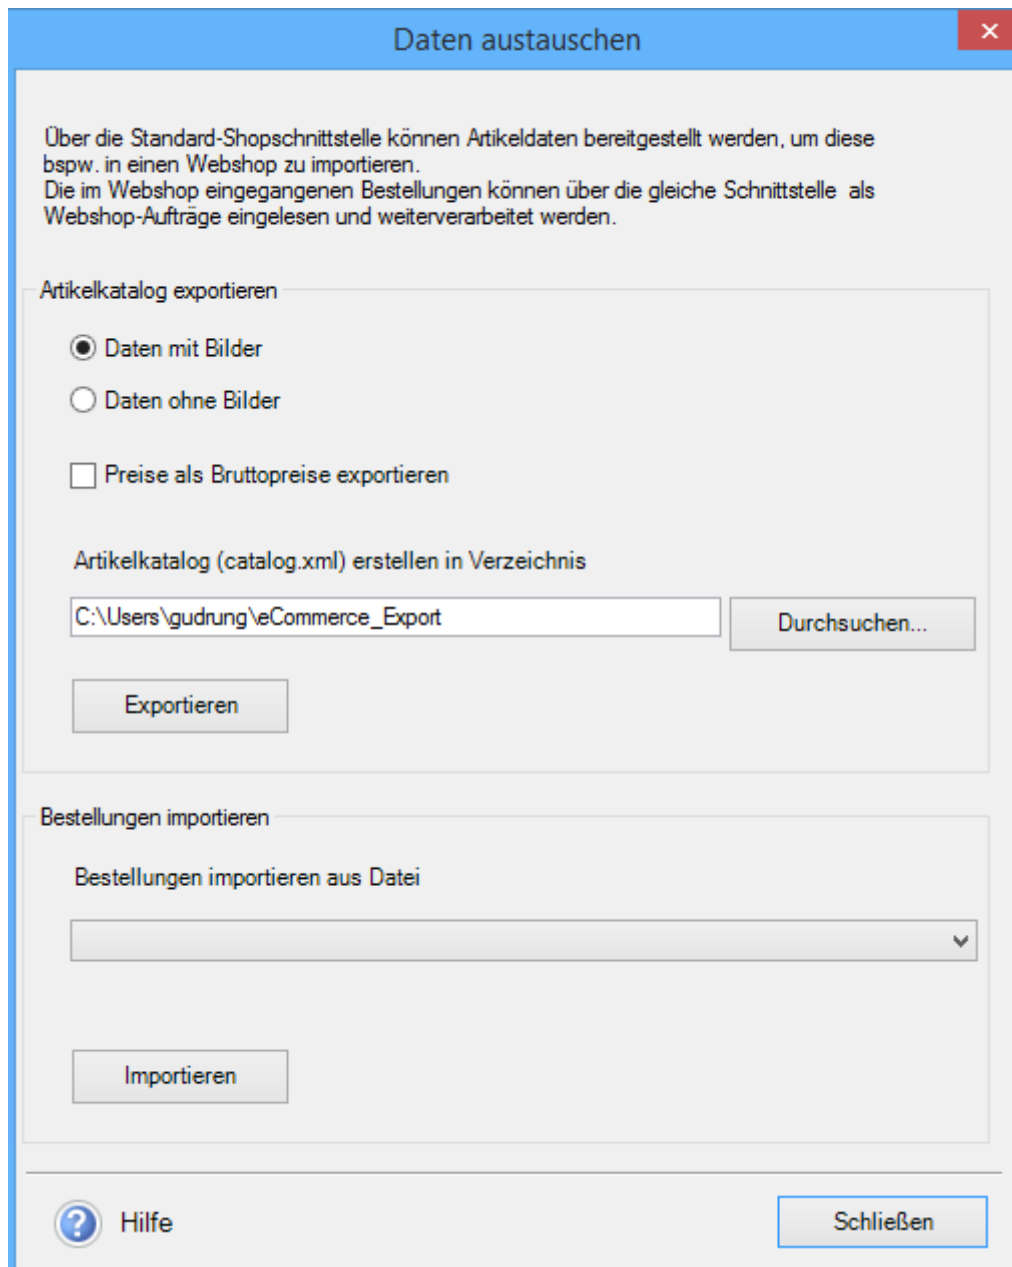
Daten austauschen

×

Über die Standard-Shopschnittstelle können Artikeldaten bereitgestellt werden, um diese bspw. in einen Webshop zu importieren.
Die im Webshop eingegangenen Bestellungen können über die gleiche Schnittstelle als Webshop-Aufträge eingelesen und weiterverarbeitet werden.

Artikelkatalog exportieren

Daten mit Bilder

Daten ohne Bilder

Preise als Bruttopreise exportieren

Artikelkatalog (catalog.xml) erstellen in Verzeichnis

C:\Users\gudrung\eCommerce_Export

Durchsuchen...

Exportieren

Bestellungen importieren

Bestellungen importieren aus Datei

Importieren

Hilfe

Schließen